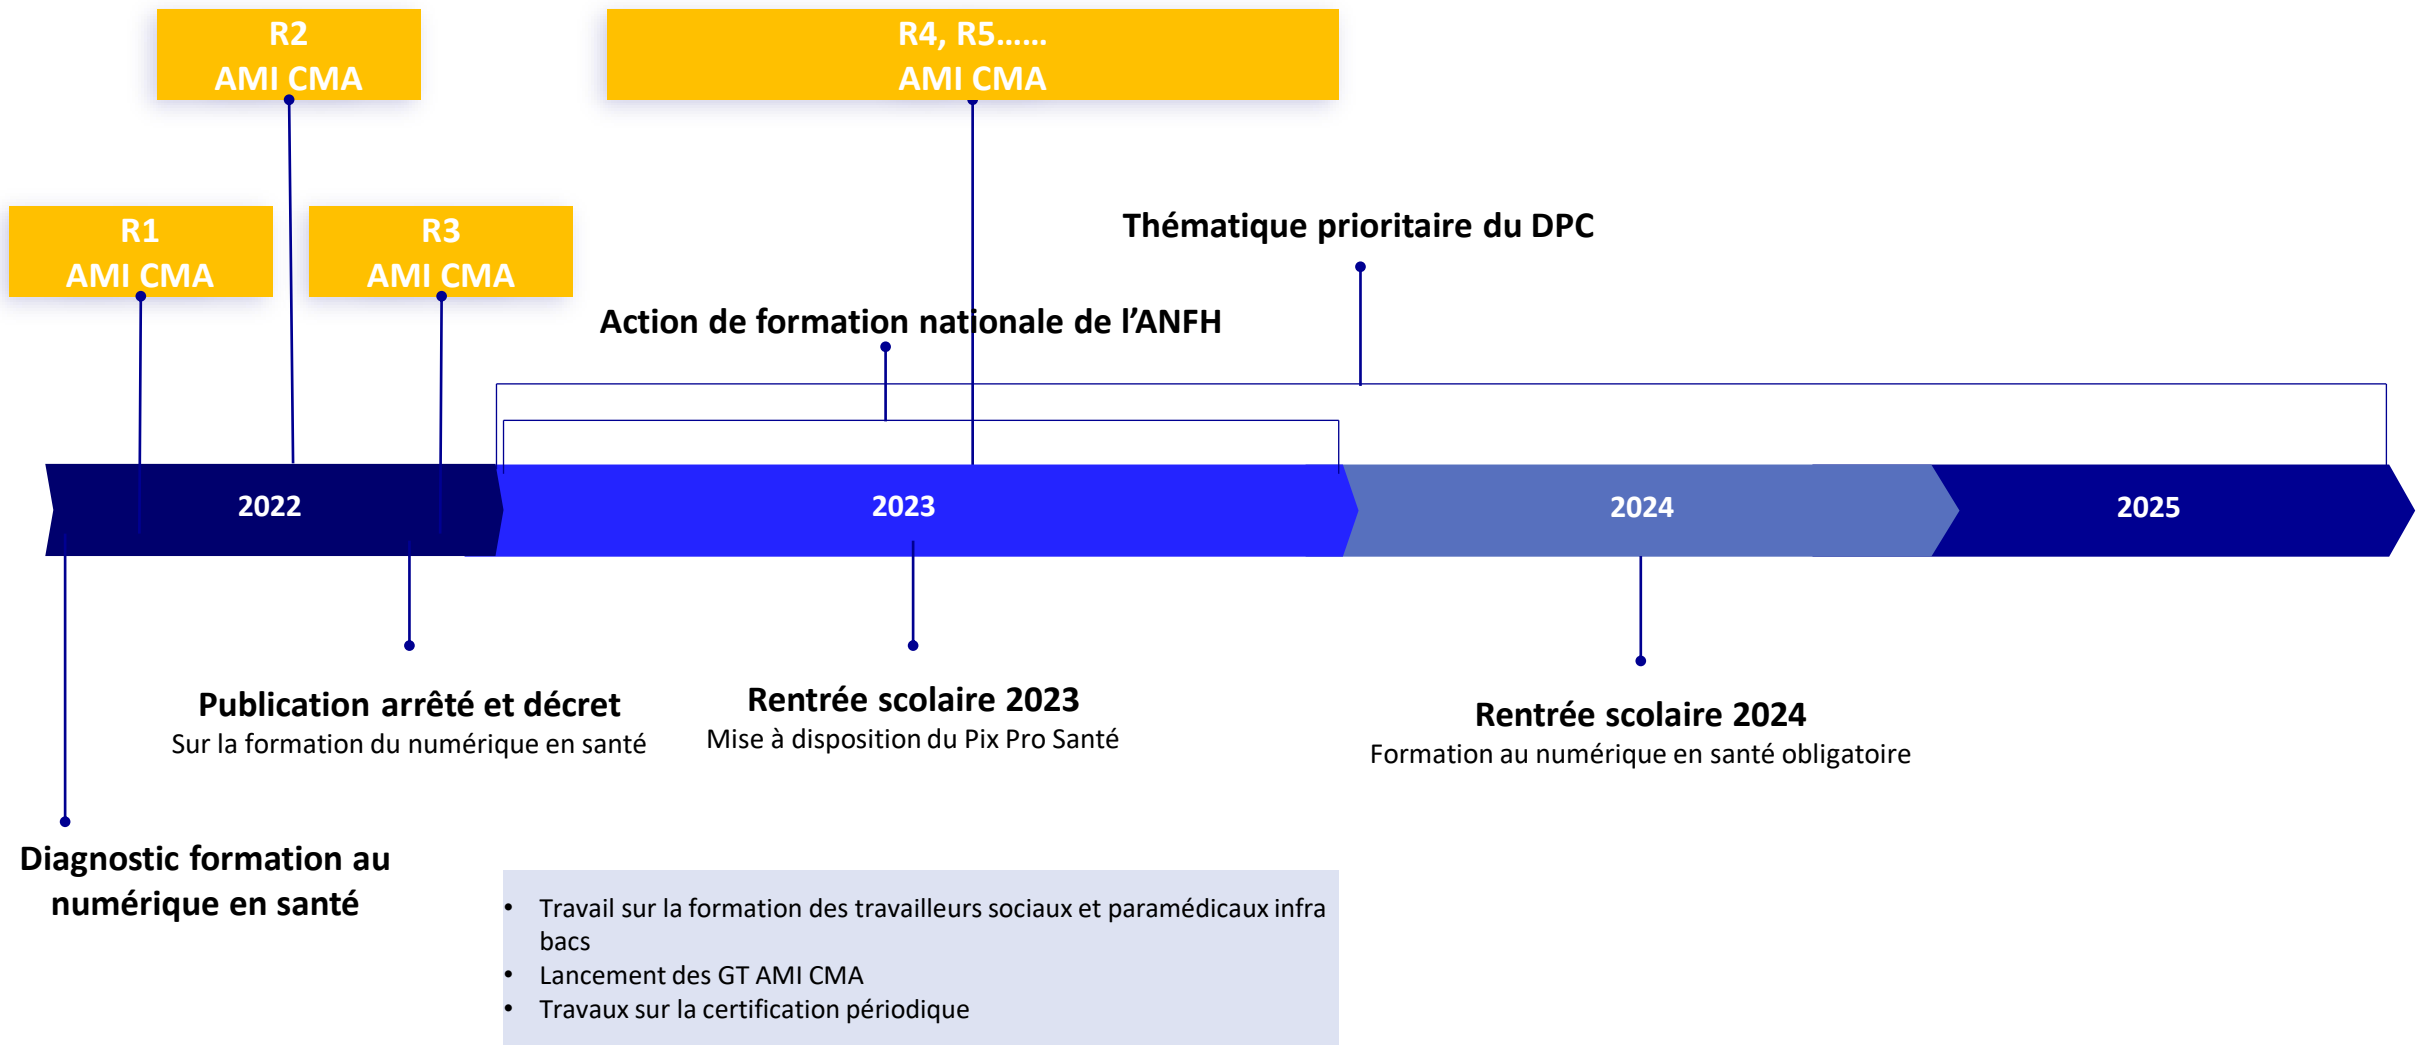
R2
AMI CMA

R4, R5……
AMI CMA

R1
AMI CMA

R3
AMI CMA

Thématique prioritaire du DPC

Action de formation nationale de l'ANFH

2022

2023

2024

2025

Publication arrêté et décret
Sur la formation du numérique en santé

Rentrée scolaire 2023
Mise à disposition du Pix Pro Santé

Rentrée scolaire 2024
Formation au numérique en santé obligatoire

Diagnostic formation au numérique en santé

- Travail sur la formation des travailleurs sociaux et paramédicaux infra bacs
- Lancement des GT AMI CMA
- Travaux sur la certification périodique